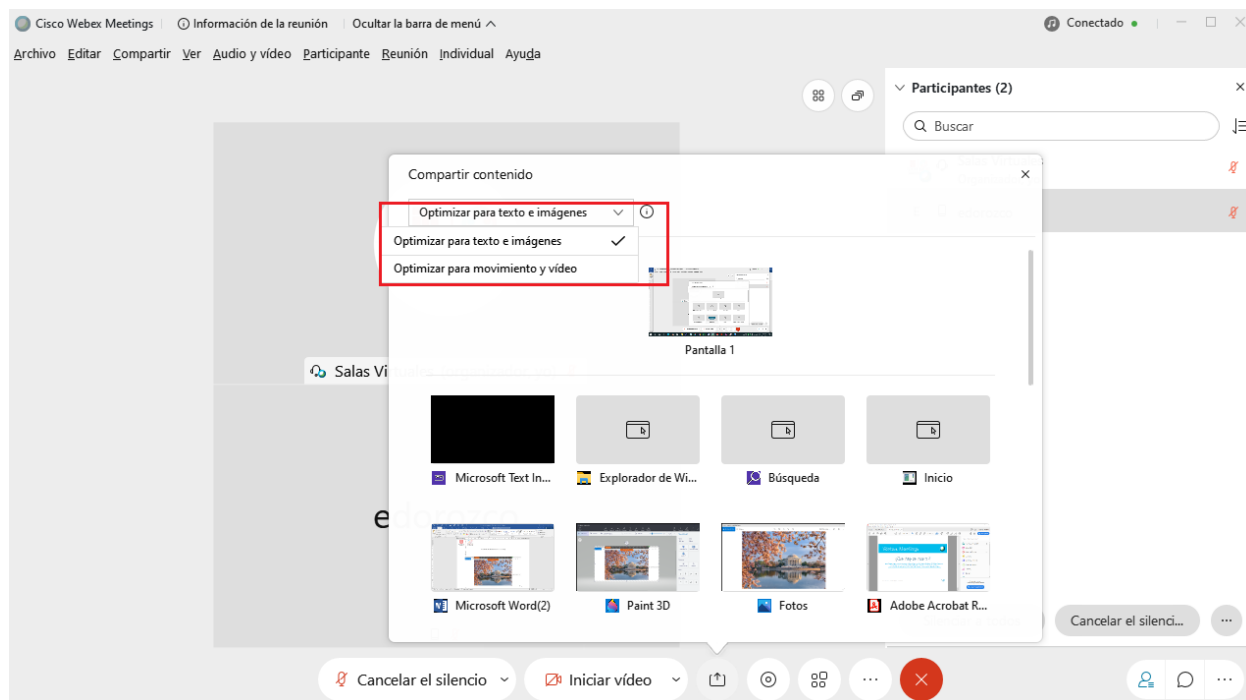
Cisco Webex Meetings | Información de la reunión | Ocultar la barra de menú

Conectado

Archivo Editar Compartir Ver Audio y vídeo Participante Reunión Individual Ayuda

Participantes (2)

Buscar

Compartir contenido

Optimizar para texto e imágenes

Optimizar para texto e imágenes

Optimizar para movimiento y vídeo

Pantalla 1

Salas Vi

Microsoft Text In...

Explorador de Wi...

Búsqueda

Inicio

e

Microsoft Word(2)

Paint 3D

Fotos

Adobe Acrobat R...

Cancelar el silenci...

Cancelar el silencio

Iniciar vídeo